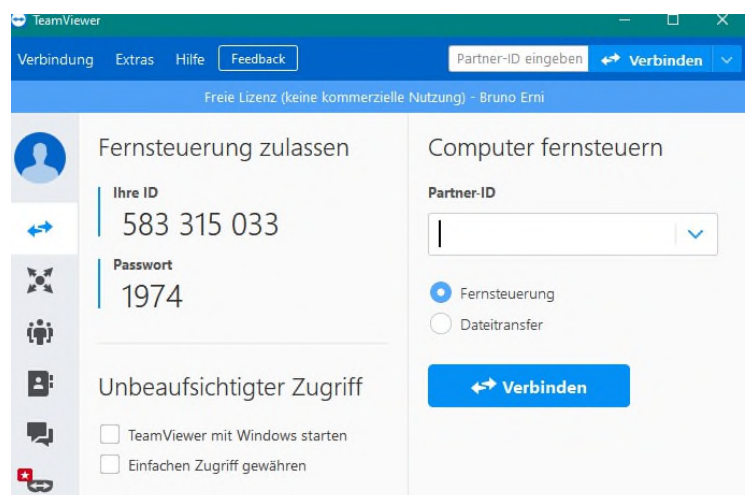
TeamViewer

Verbindung Extras Hilfe Feedback

Partner-ID eingeben Verbinden

Freie Lizenz (keine kommerzielle Nutzung) - Bruno Erni

Fernsteuerung zulassen

Ihre ID
583 315 033

Passwort
1974

Unbeaufsichtigter Zugriff

TeamViewer mit Windows starten
Einfachen Zugriff gewähren

Computer fernsteuern

Partner-ID

Fernsteuerung
Dateitransfer

Verbinden